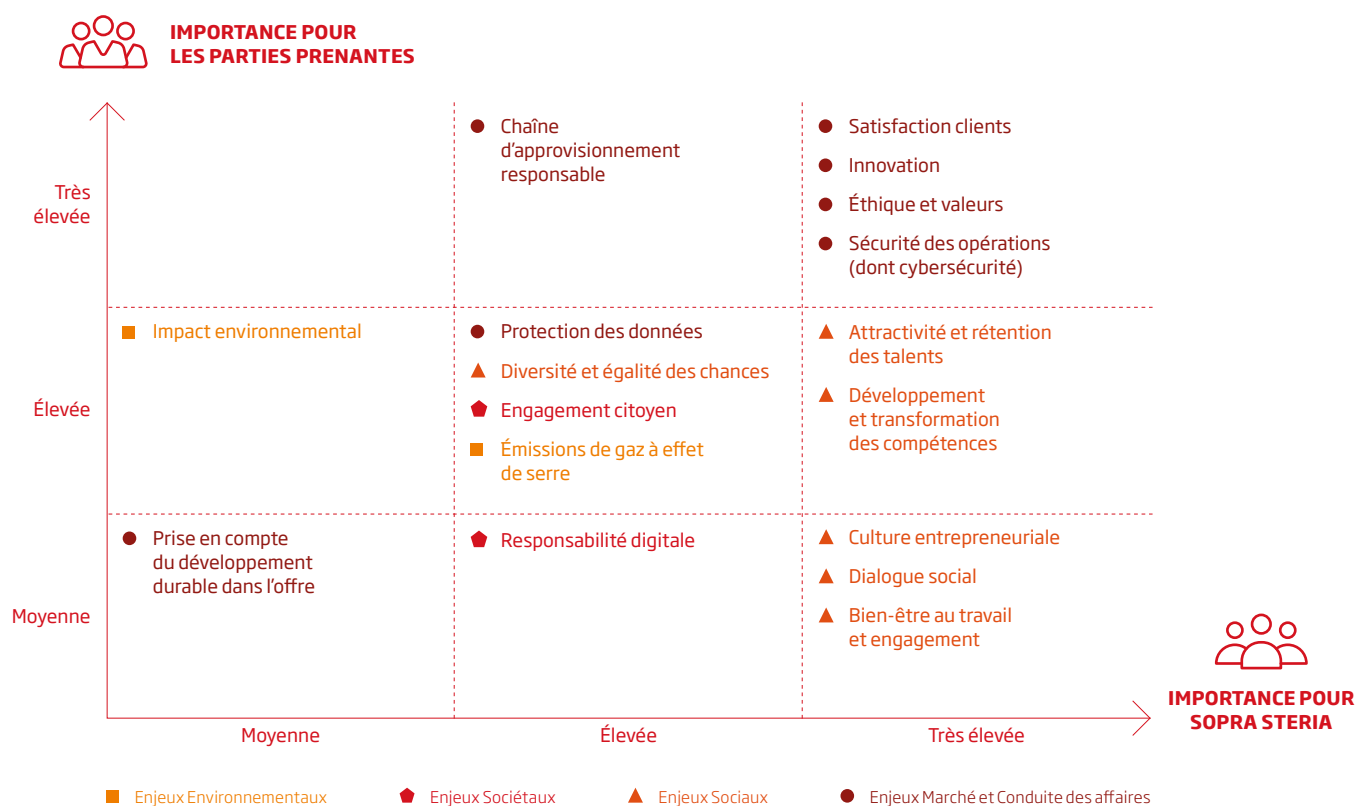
IMPORTANCE POUR LES PARTIES PRENANTES

Très élevée

Élevée

Moyenne

Chaîne d'approvisionnement responsable

Satisfaction clients

Innovation

Éthique et valeurs

Sécurité des opérations (dont cybersécurité)

Impact environnemental

Protection des données

Diversité et égalité des chances

Engagement citoyen

Émissions de gaz à effet de serre

Attractivité et rétention des talents

Développement et transformation des compétences

Prise en compte du développement durable dans l'offre

Responsabilité digitale

Culture entrepreneuriale

Dialogue social

Bien-être au travail et engagement

IMPORTANCE POUR SOPRA STERIA

Moyenne

Élevée

Très élevée

Enjeux Environnementaux

Enjeux Sociétaux

Enjeux Sociaux

Enjeux Marché et Conduite des affaires